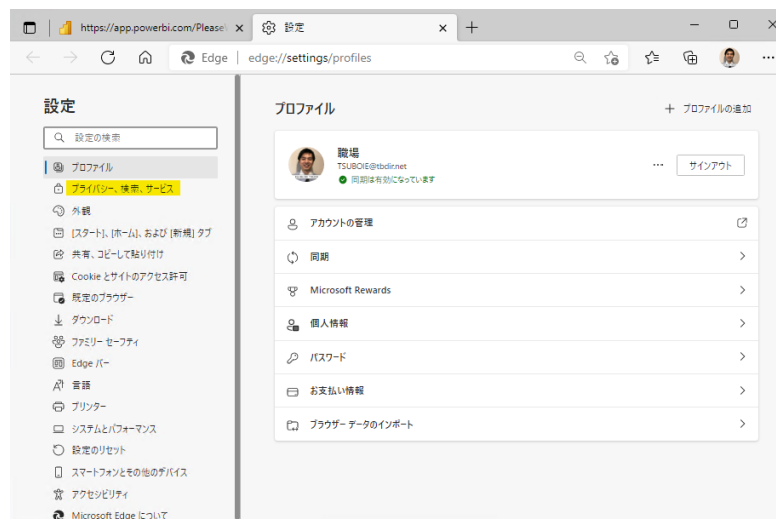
https://app.powerbi.com/PleaseW
設定
Edge | edge://settings/profiles

設定
設定の検索
プロファイル
プライバシー、検索、サービス
外観
[スタート]、[ホーム]、および [新規] タブ
共有、コピーして貼り付け
Cookie とサイトのアクセス許可
既定のブラウザー
ダウンロード
ファミリー セーフティ
Edge バー
言語
プリンター
システムとパフォーマンス
設定のリセット
スマートフォンとその他のデバイス
アクセシビリティ
Microsoft Edge について

プロファイル
プロファイルの追加
職場
TSUBOIE@tbdir.net
同期は有効になっています
サインアウト
アカウントの管理
同期
Microsoft Rewards
個人情報
パスワード
お支払い情報
ブラウザー データのインポート